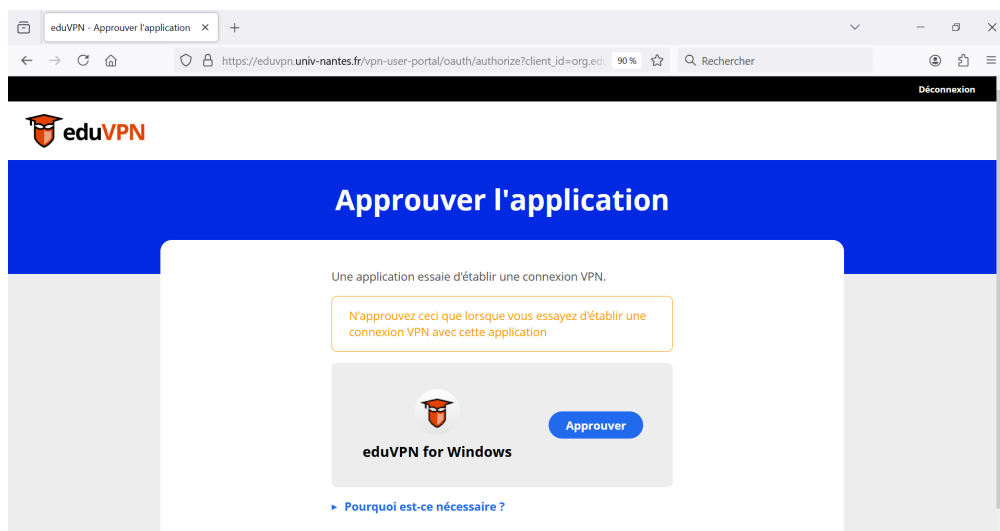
eduVPN - Approuver l'application ×

https://eduvpn.univ-nantes.fr/vpn-user-portal/oauth/authorize?client_id=org.edu

90 %

Rechercher

Déconnexion

eduVPN

Approuver l'application

Une application essaie d'établir une connexion VPN.

N'approuvez ceci que lorsque vous essayez d'établir une connexion VPN avec cette application

eduVPN for Windows

Approuver

▸ Pourquoi est-ce nécessaire ?